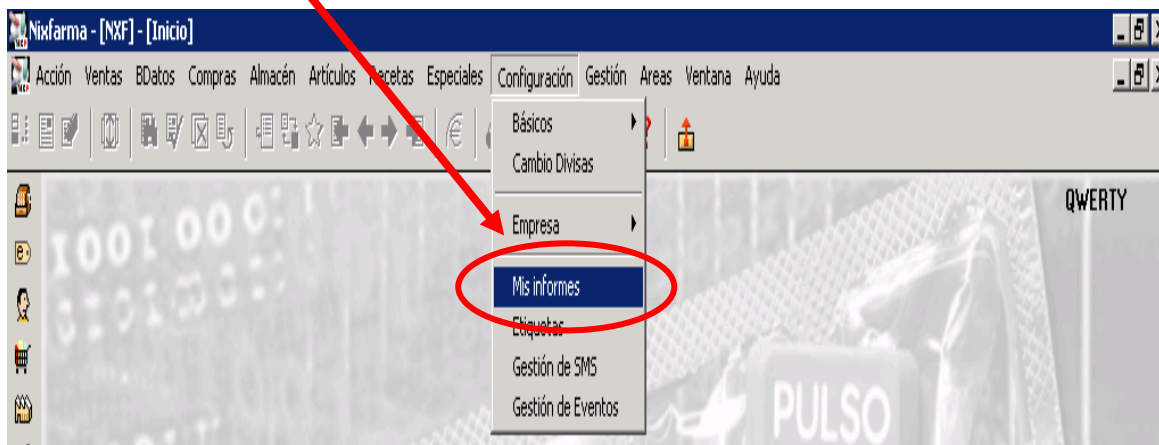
Nixfarma - [NXF] - [Inicio]

Acción Ventas BDatos Compras Almacén Artículos Recetas Especiales Configuración Gestión Areas Ventana Ayuda

Básicos
Cambio Divisas
Empresa
Mis informes
Etiquetas
Gestión de SMS
Gestión de Eventos

QWERTY

PULSO